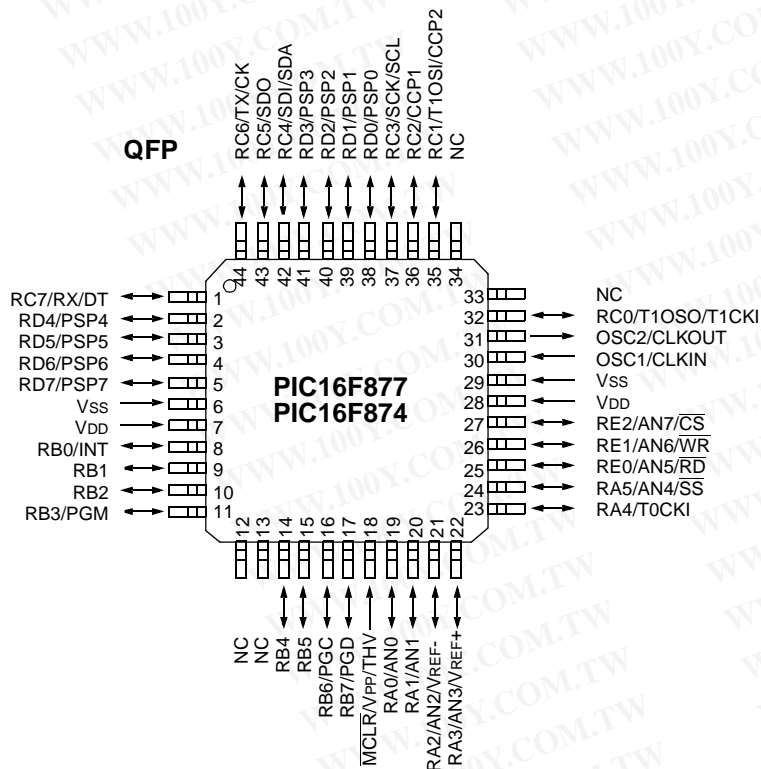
QFP

RC6/TX/CK
RC5/SDO
RC4/SDI/SDA
RD3/PSP3
RD2/PSP2
RD1/PSP1
RD0/PSP0
RC3/SCK/SCL
RC2/CCP1
RC1/T1OSI/CCP2
NC

44 43 42 41 40 39 38 37 36 35 34

RC7/RX/DT 1
RD4/PSP4 2
RD5/PSP5 3
RD6/PSP6 4
RD7/PSP7 5
VSS 6
VDD 7
RB0/INT 8
RB1 9
RB2 10
RB3/PGM 11

PIC16F877
PIC16F874

33 NC
32 RC0/T1OSO/T1CKI
31 OSC2/CLKOUT
30 OSC1/CLKIN
29 VSS
28 VDD
27 RE2/AN7/$\overline{CS}$
26 RE1/AN6/$\overline{WR}$
25 RE0/AN5/$\overline{RD}$
24 RA5/AN4/$\overline{SS}$
23 RA4/T0CKI

12 13 14 15 16 17 18 19 20 21 22

NC
NC
RB4
RB5
RB6/PGC
RB7/PGD
$\overline{MCLR}$/VPP/THV
RA0/AN0
RA1/AN1
RA2/AN2/VREF-
RA3/AN3/VREF+

WWW.100Y.COM.TW